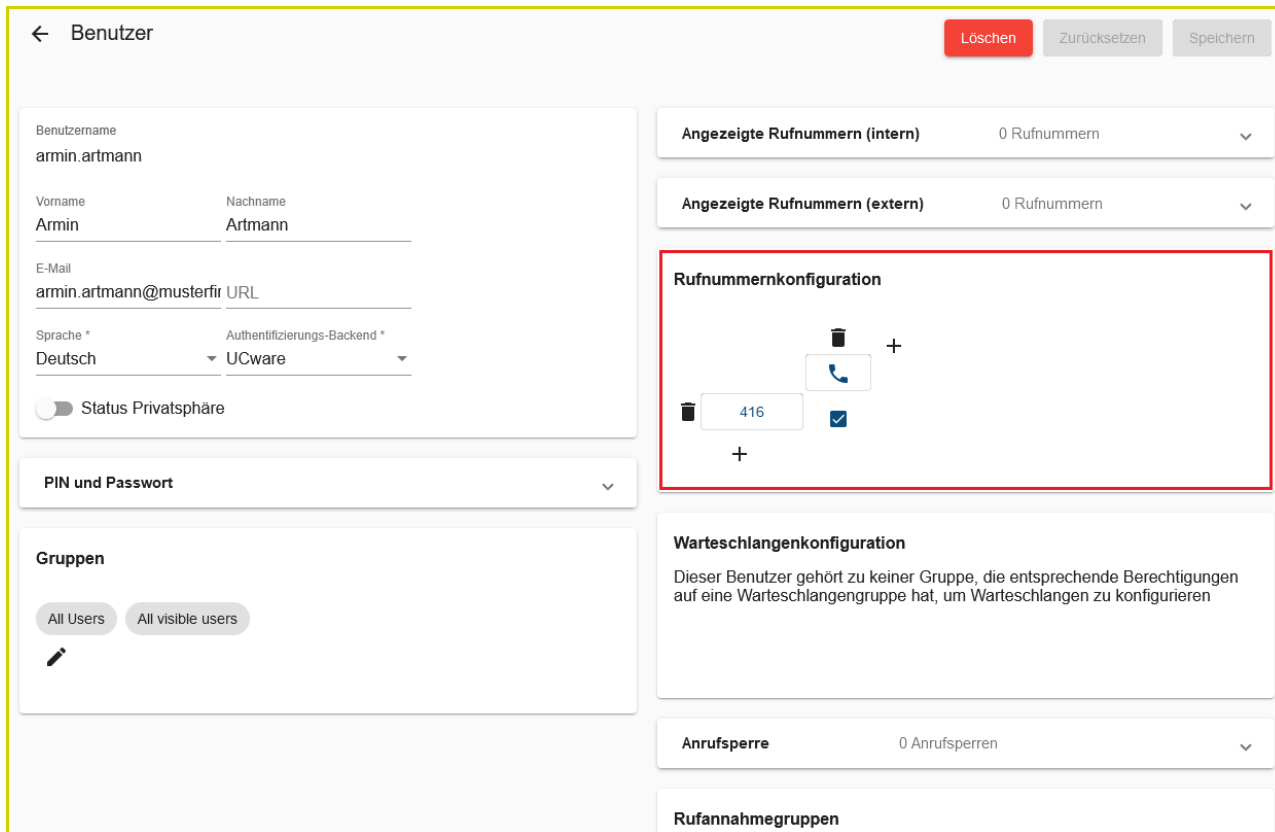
← Benutzer

Löschen Zurücksetzen Speichern

Benutzername
armin.artmann

Vorname
Armin

Nachname
Artmann

E-Mail
armin.artmann@musterfir

URL

Sprache *
Deutsch

Authentifizierungs-Backend *
UCware

Status Privatsphäre

PIN und Passwort

Gruppen

All Users All visible users

Angezeigte Rufnummern (intern) 0 Rufnummern

Angezeigte Rufnummern (extern) 0 Rufnummern

Rufnummernkonfiguration

+

416

+

Warteschlangenkonfiguration

Dieser Benutzer gehört zu keiner Gruppe, die entsprechende Berechtigungen auf eine Warteschlangengruppe hat, um Warteschlangen zu konfigurieren

Anrufsperre 0 Anrufsperren

Rufannahmegruppen